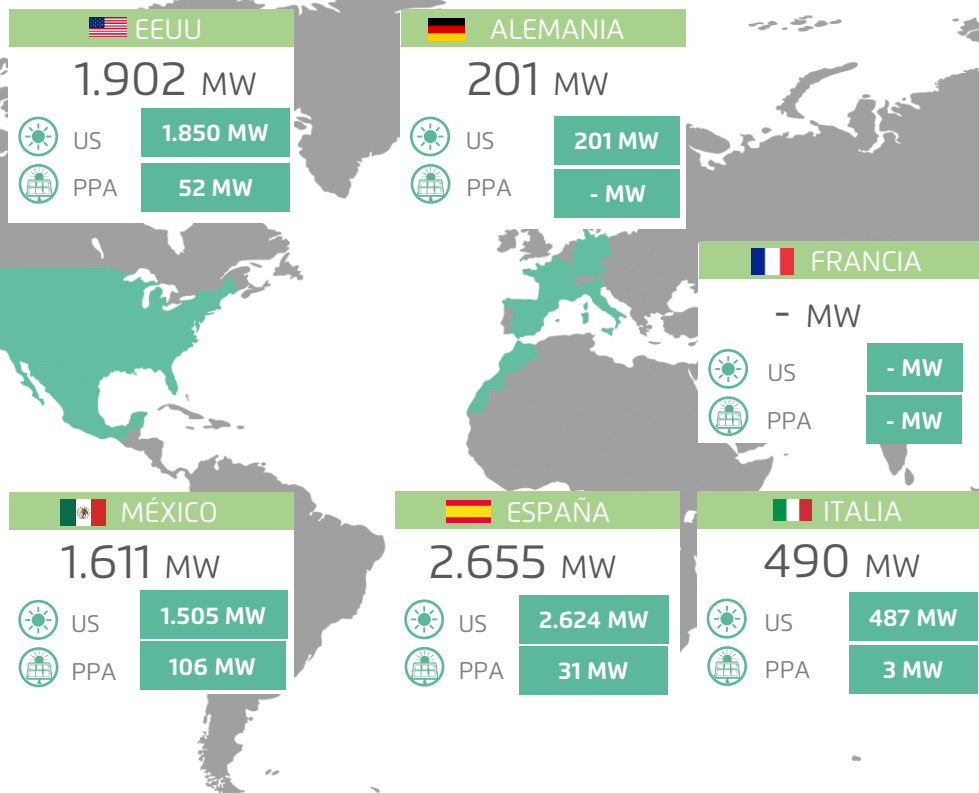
EEUU
1.902 MW
US 1.850 MW
PPA 52 MW

ALEMANIA
201 MW
US 201 MW
PPA - MW

FRANCIA
- MW
US - MW
PPA - MW

MÉXICO
1.611 MW
US 1.505 MW
PPA 106 MW

ESPAÑA
2.655 MW
US 2.624 MW
PPA 31 MW

ITALIA
490 MW
US 487 MW
PPA 3 MW